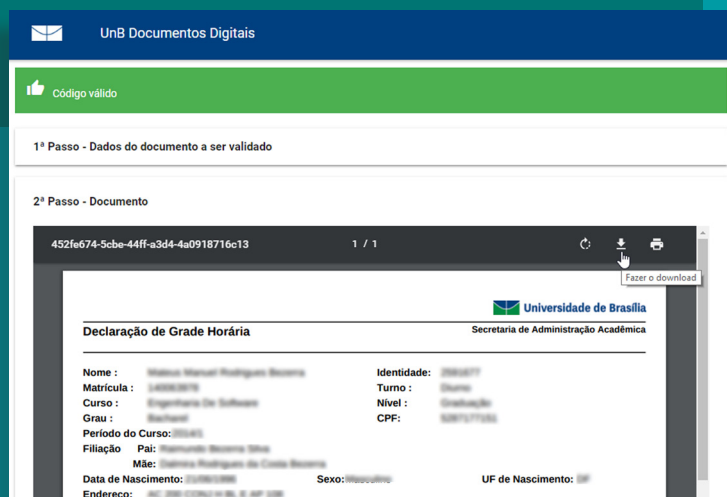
UnB Documentos Digitais

Código válido

1ª Passo - Dados do documento a ser validado

2ª Passo - Documento

452fe674-5cbe-44ff-a3d4-4a0918716c13

1 / 1

Fazer o download

Universidade de Brasília

Declaração de Grade Horária

Secretaria de Administração Acadêmica

Nome : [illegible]
Identidade: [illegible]
Matrícula : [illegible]
Turno : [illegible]
Curso : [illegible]
Nível : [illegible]
Grau : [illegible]
CPF: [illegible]
Período do Curso: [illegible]
Filiação Pai: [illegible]
Mãe: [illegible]
Data de Nascimento: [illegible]
Sexo: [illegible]
UF de Nascimento: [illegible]
Endereço: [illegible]